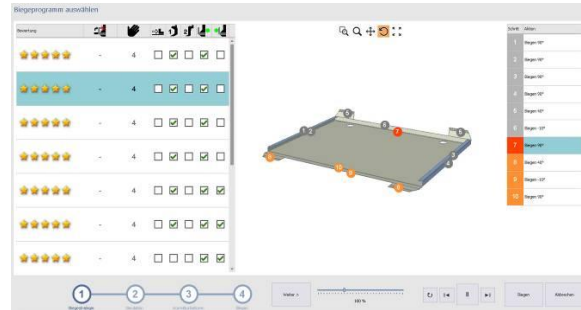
Biegeprogramm auswählen

| Bewertung | | | | | | | |
|---|---|---|---|---|---|---|---|
| ★★★★★ | - | 4 | ☐ | ☑ | ☐ | ☑ | ☐ |
| ★★★★★ | - | 4 | ☐ | ☑ | ☐ | ☑ | ☐ |
| ★★★★★ | - | 4 | ☐ | ☑ | ☐ | ☑ | ☐ |
| ★★★★★ | - | 4 | ☐ | ☑ | ☐ | ☑ | ☐ |
| ★★★★★ | - | 4 | ☐ | ☑ | ☐ | ☑ | ☑ |
| ★★★★★ | - | 4 | ☐ | ☑ | ☐ | ☑ | ☑ |
| ★★★★★ | - | 4 | ☐ | ☐ | ☐ | ☑ | ☑ |

| Schritt | Aktion |
|---|---|
| 1 | Biegen 90° |
| 2 | Biegen 90° |
| 3 | Biegen 90° |
| 4 | Biegen 90° |
| 5 | Biegen 90° |
| 6 | Biegen -90° |
| 7 | Biegen 90° |
| 8 | Biegen 45° |
| 9 | Biegen -90° |
| 10 | Biegen 90° |

1 2 3 4 5 6 7 8 9 10 11

1 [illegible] 2 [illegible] 3 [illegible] 4 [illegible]

Weiter >

100 %

Biegen

Abbrechen